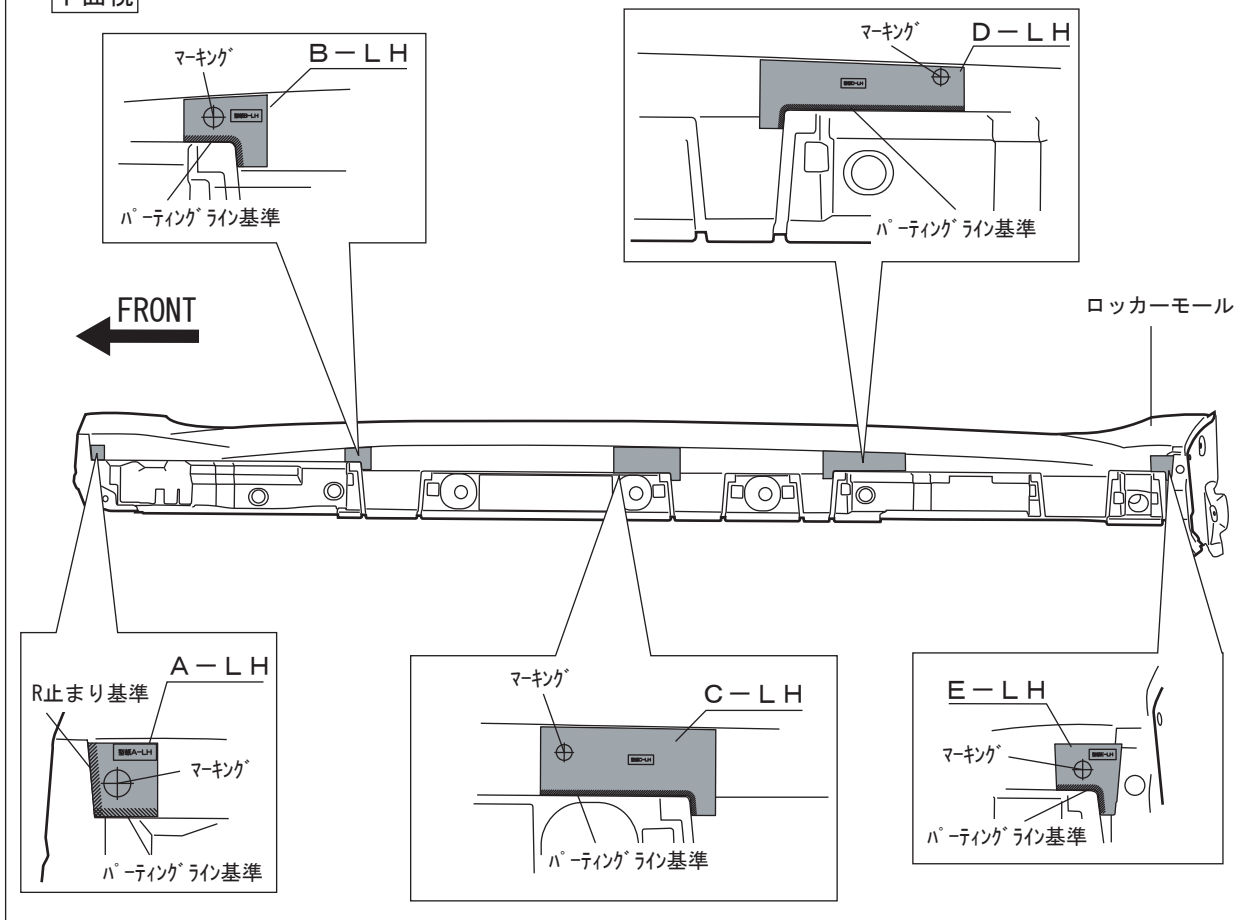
下面視

マーキング
B－LH
パーティングライン基準

マーキング
D－LH
パーティングライン基準

FRONT

ロッカーモール

A－LH
R止まり基準
型板A-LH
マーキング
パーティングライン基準

マーキング
C－LH
パーティングライン基準

E－LH
マーキング
パーティングライン基準